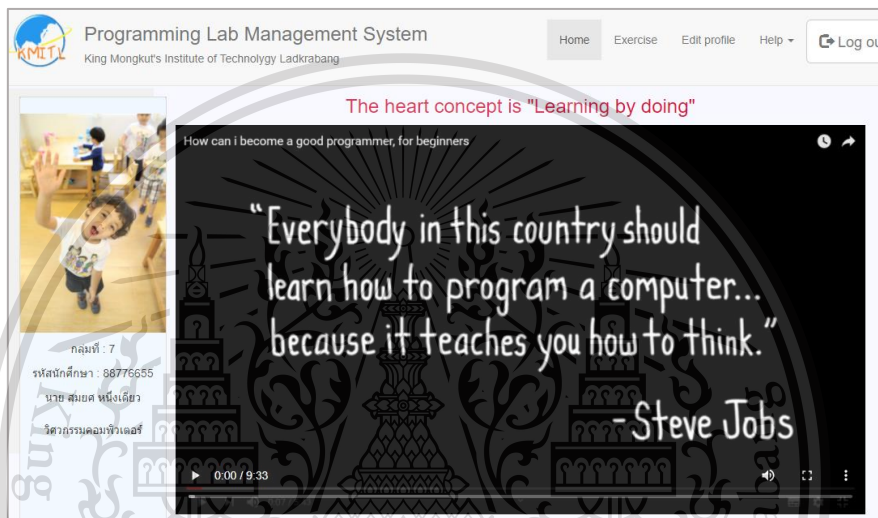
KMITL

Programming Lab Management System

King Mongkut's Institute of Technolygy Ladkrabang

Home Exercise Edit profile Help ▾ Log ou

The heart concept is "Learning by doing"

กลุ่มที่ : 7

รหัสนักศึกษา : 88776655

นาย สมยศ หนึ่งเดียว

วิศวกรรมคอมพิวเตอร์

How can i become a good programmer, for beginners

"Everybody in this country should learn how to program a computer... because it teaches you how to think."

- Steve Jobs

0:00 / 9:33